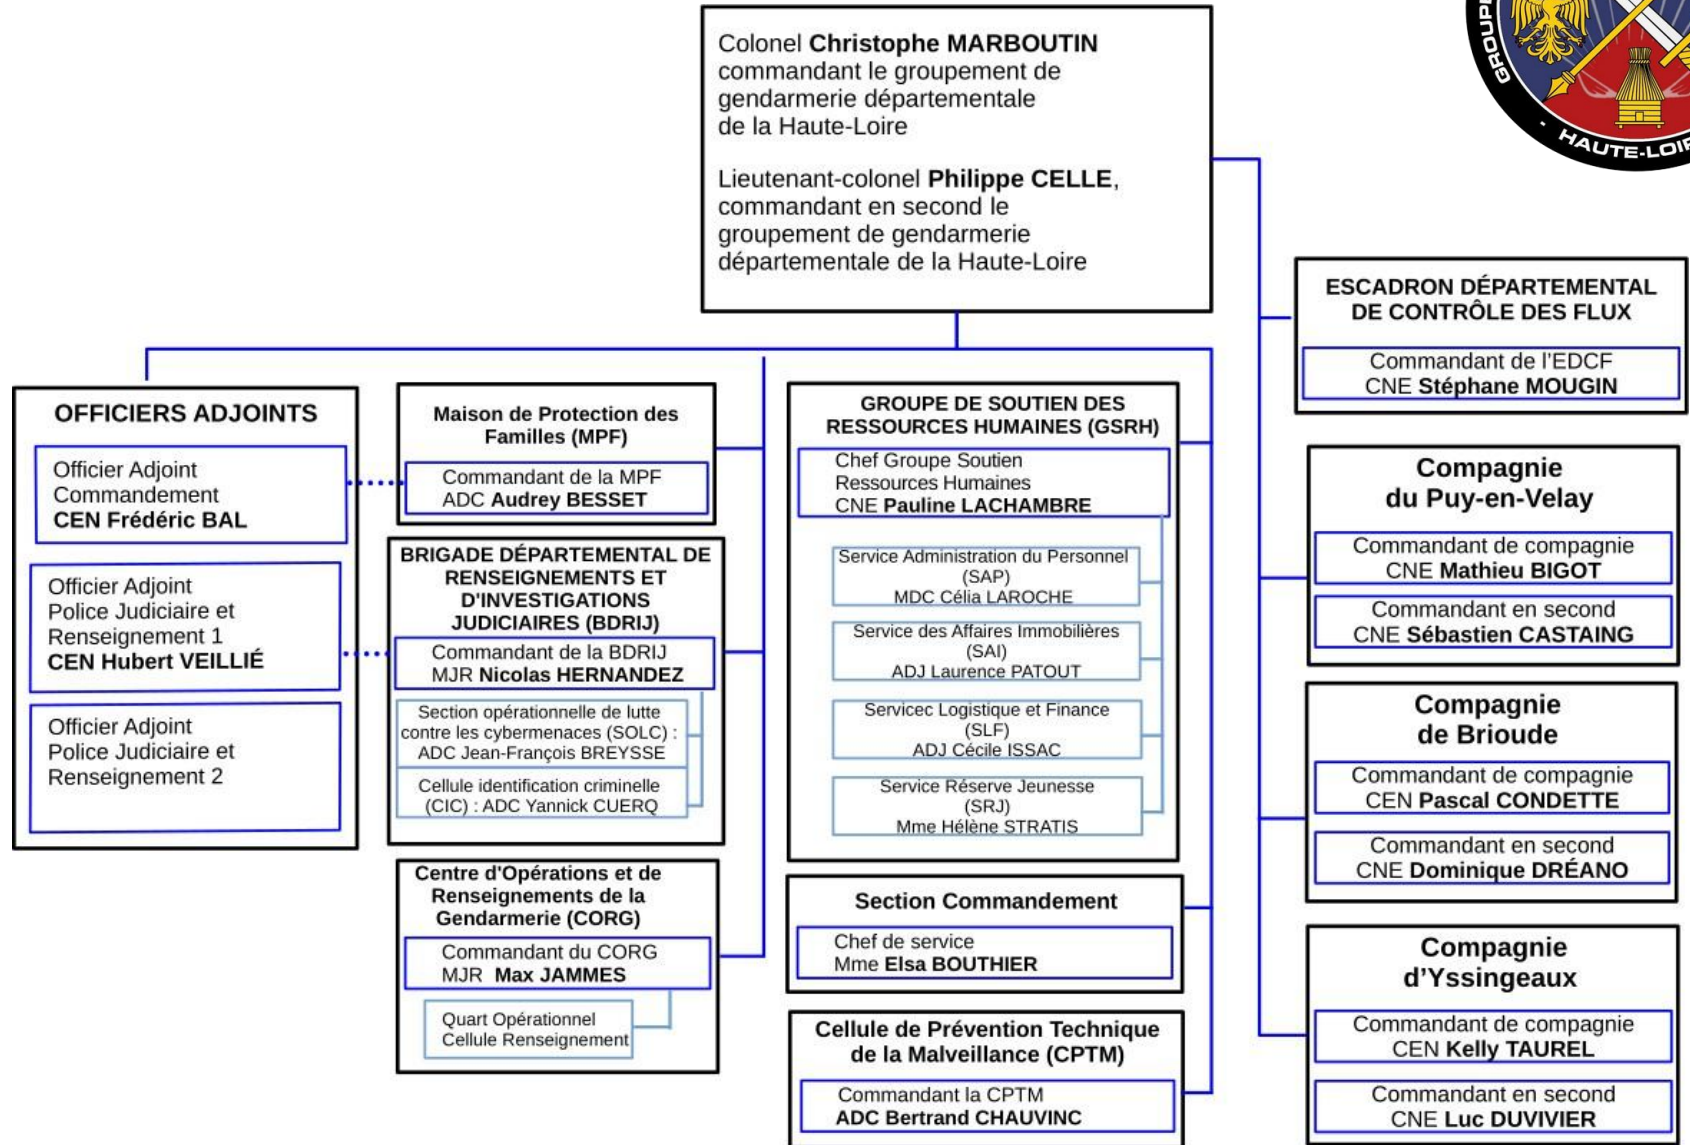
Colonel **Christophe MARBOUTIN** commandant le groupement de gendarmerie départementale de la Haute-Loire

Lieutenant-colonel **Philippe CELLE**, commandant en second le groupement de gendarmerie départementale de la Haute-Loire

GROUP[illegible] HAUTE-LOI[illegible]

OFFICIERS ADJOINTS

Officier Adjoint Commandement
CEN Frédéric BAL

Officier Adjoint Police Judiciaire et Renseignement 1
CEN Hubert VEILLIÉ

Officier Adjoint Police Judiciaire et Renseignement 2

Maison de Protection des Familles (MPF)

Commandant de la MPF
ADC Audrey BESSET

BRIGADE DÉPARTEMENTALE DE RENSEIGNEMENTS ET D'INVESTIGATIONS JUDICIAIRES (BDRIJ)

Commandant de la BDRIJ
MJR Nicolas HERNANDEZ

Section opérationnelle de lutte contre les cybermenaces (SOLC) : ADC Jean-François BREYSSE

Cellule identification criminelle (CIC) : ADC Yannick CUERQ

Centre d'Opérations et de Renseignements de la Gendarmerie (CORG)

Commandant du CORG
MJR Max JAMMES

Quart Opérationnel
Cellule Renseignement

GROUPE DE SOUTIEN DES RESSOURCES HUMAINES (GSRH)

Chef Groupe Soutien Ressources Humaines
CNE Pauline LACHAMBRE

Service Administration du Personnel (SAP)
MDC Célia LAROCHE

Service des Affaires Immobilières (SAI)
ADJ Laurence PATOUT

Servicec Logistique et Finance (SLF)
ADJ Cécile ISSAC

Service Réserve Jeunesse (SRJ)
Mme Hélène STRATIS

Section Commandement

Chef de service
Mme Elsa BOUTHIER

Cellule de Prévention Technique de la Malveillance (CPTM)

Commandant la CPTM
ADC Bertrand CHAUVINC

ESCADRON DÉPARTEMENTAL DE CONTRÔLE DES FLUX

Commandant de l'EDCF
CNE Stéphane MOUGIN

Compagnie du Puy-en-Velay

Commandant de compagnie
CNE Mathieu BIGOT

Commandant en second
CNE Sébastien CASTAING

Compagnie de Brioude

Commandant de compagnie
CEN Pascal CONDETTE

Commandant en second
CNE Dominique DRÉANO

Compagnie d'Yssingeaux

Commandant de compagnie
CEN Kelly TAUREL

Commandant en second
CNE Luc DUVIVIER